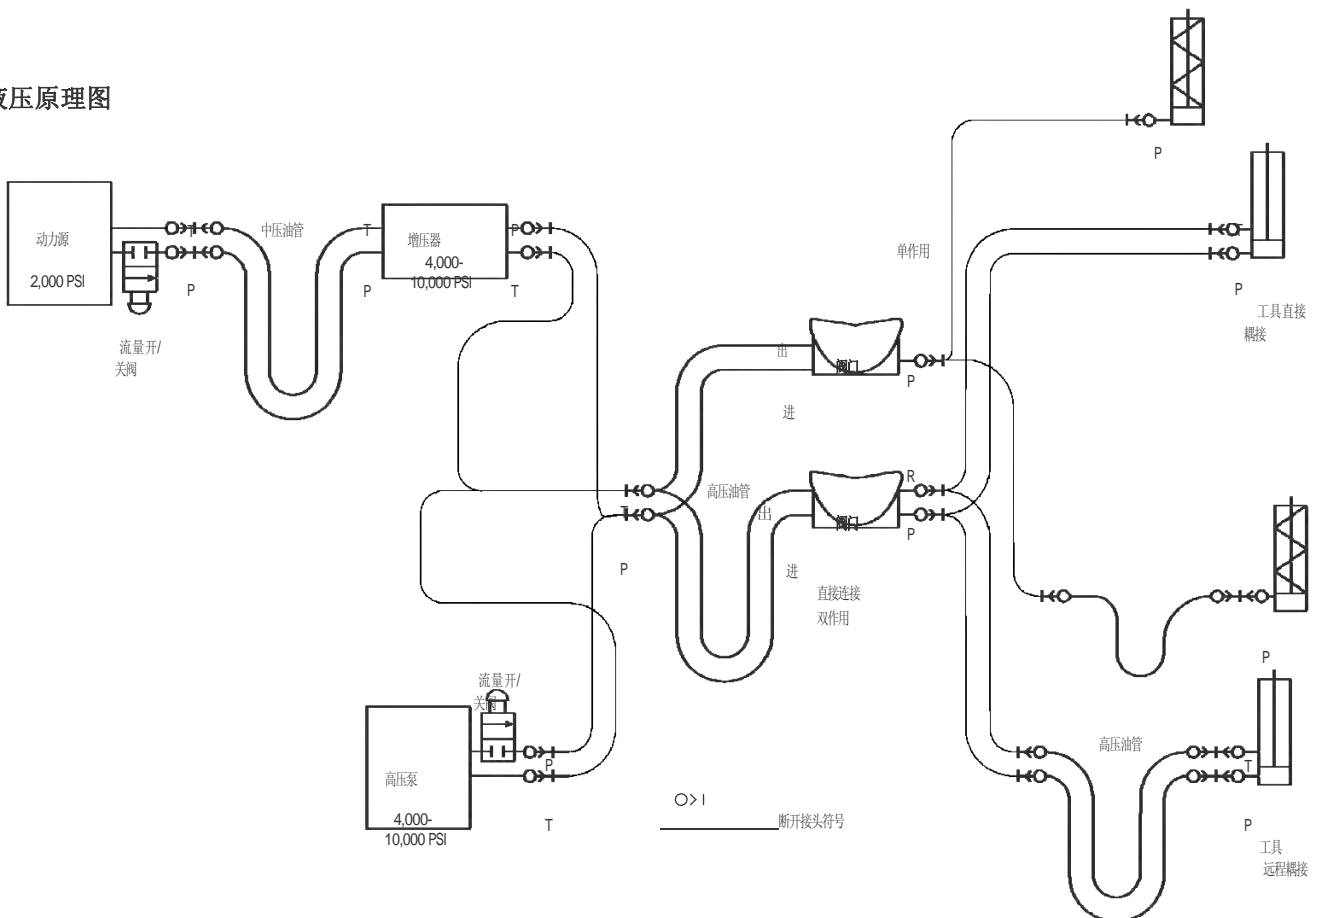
液压原理图

动力源

2,000 PSI

T

P

流量开/关阀

中压油管

T

P

增压器

4,000-10,000 PSI

P

T

单作用

P

P

工具直接耦接

出

阀门

P

进

高压油管

出

R

阀门

P

T

P

进

直接连接

双作用

流量开/关阀

高压泵

4,000-10,000 PSI

P

T

○>|

断开接头符号

P

高压油管

T

P

工具

远程耦接